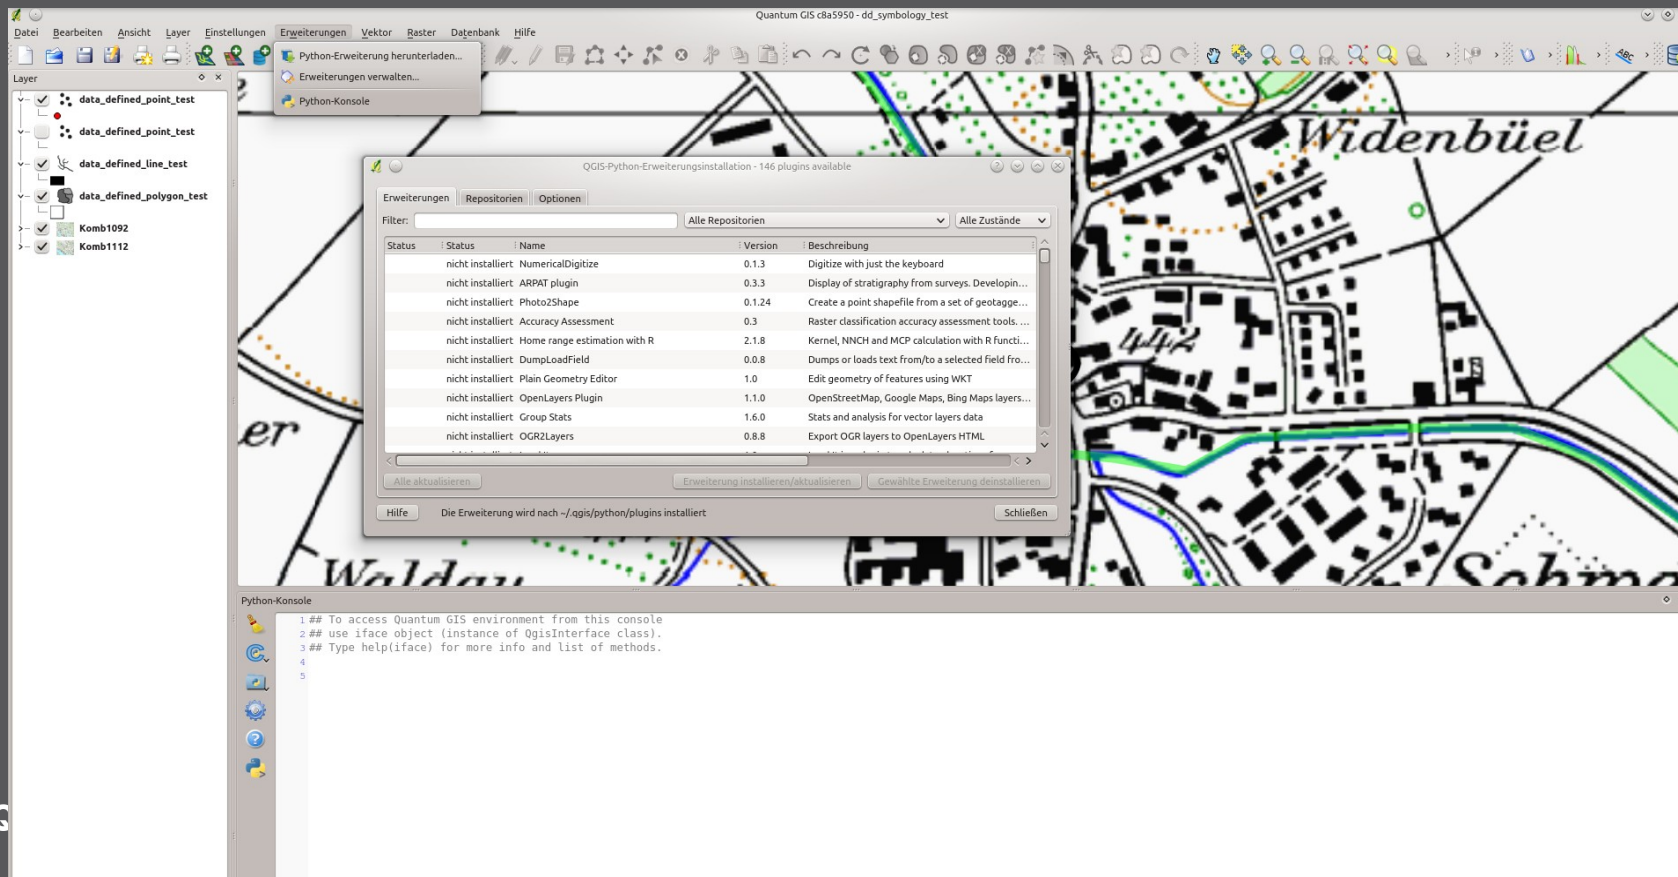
Quantum GIS c8a5950 - dd_symbology_test

Datei Bearbeiten Ansicht Layer Einstellungen Erweiterungen Vektor Raster Datenbank Hilfe

Python-Erweiterung herunterladen...
Erweiterungen verwalten...
Python-Konsole

Layer

data_defined_point_test
data_defined_point_test
data_defined_line_test
data_defined_polygon_test
Komb1092
Komb1112

Widenbüel

er

Waldau

Schm

QGIS-Python-Erweiterungsinstallation - 146 plugins available

Erweiterungen Repositorien Optionen

Filter: Alle Repositorien Alle Zustände

| Status | Status | Name | Version | Beschreibung |
|---|---|---|---|---|
| | nicht installiert | NumericalDigitize | 0.1.3 | Digitize with just the keyboard |
| | nicht installiert | ARPAT plugin | 0.3.3 | Display of stratigraphy from surveys. Developin... |
| | nicht installiert | Photo2Shape | 0.1.24 | Create a point shapefile from a set of geotagge... |
| | nicht installiert | Accuracy Assessment | 0.3 | Raster classification accuracy assessment tools. ... |
| | nicht installiert | Home range estimation with R | 2.1.8 | Kernel, NNCH and MCP calculation with R functi... |
| | nicht installiert | DumpLoadField | 0.0.8 | Dumps or loads text from/to a selected field fro... |
| | nicht installiert | Plain Geometry Editor | 1.0 | Edit geometry of features using WKT |
| | nicht installiert | OpenLayers Plugin | 1.1.0 | OpenStreetMap, Google Maps, Bing Maps layers... |
| | nicht installiert | Group Stats | 1.6.0 | Stats and analysis for vector layers data |
| | nicht installiert | OGR2Layers | 0.8.8 | Export OGR layers to OpenLayers HTML |

Alle aktualisieren Erweiterung installieren/aktualisieren Gewählte Erweiterung deinstallieren

Hilfe Die Erweiterung wird nach ~/.qgis/python/plugins installiert Schließen

Python-Konsole

1 ## To access Quantum GIS environment from this console
2 ## use iface object (instance of QgisInterface class).
3 ## Type help(iface) for more info and list of methods.
4
5